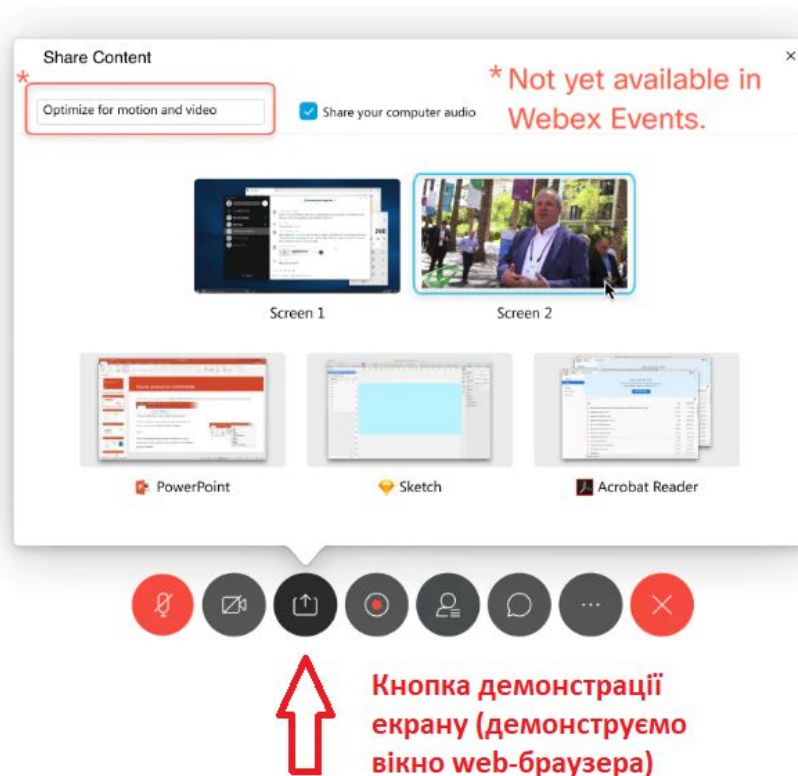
Share Content

×

*

Optimize for motion and video

Share your computer audio

* Not yet available in Webex Events.

Screen 1

Screen 2

PowerPoint

Sketch

Acrobat Reader

Кнопка демонстрації екрану (демонструємо вікно web-браузера)